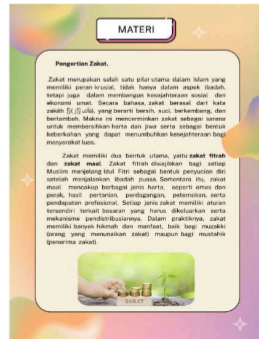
MATERI

Pengertian Zakat.

Zakat merupakan salah satu pilar utama dalam Islam yang memiliki peran krusial, tidak hanya dalam aspek ibadah, tetapi juga dalam membangun kesejahteraan sosial dan ekonomi umat. Secara bahasa, zakat berasal dari kata zakah (زكاة), yang berarti bersih, suci, berkembang, dan bertambah. Makna ini mencerminkan zakat sebagai sarana untuk membersihkan harta dan jiwa serta sebagai bentuk keberkahan yang dapat menumbuhkan kesejahteraan bagi masyarakat luas.

Zakat memiliki dua bentuk utama, yaitu zakat fitrah dan zakat maal. Zakat fitrah diwajibkan bagi setiap Muslim menjelang Idul Fitri sebagai bentuk penyucian diri setelah menjalankan ibadah puasa. Sementara itu, zakat maal mencakup berbagai jenis harta, seperti emas dan perak, hasil pertanian, perdagangan, peternakan, serta pendapatan profesional. Setiap jenis zakat memiliki aturan tersendiri terkait besaran yang harus dikeluarkan serta mekanisme pendistribusiannya. Dalam praktiknya, zakat memiliki banyak hikmah dan manfaat, baik bagi muzakki (orang yang menunaikan zakat) maupun bagi mustahik (penerima zakat).

ZAKAT